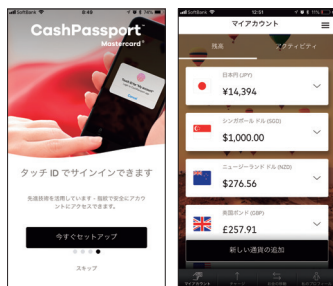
SoftBank 6:48 74%

CashPassport
Mastercard

Touch ID for "My account"

タッチ ID でサインインできます

先進技術を活用しています - 指紋で安全にアカウントにアクセスできます。

今すぐセットアップ

スキップ

SoftBank 12:51 71%

マイアカウント

残高

アクティビティ

日本円 (JPY)
¥14,394

シンガポール ドル (SGD)
$1,000.00

ニュージーランド ドル (NZD)
$276.56

英国ポンド (GBP)
£257.91

新しい通貨の追加

マイアカウント